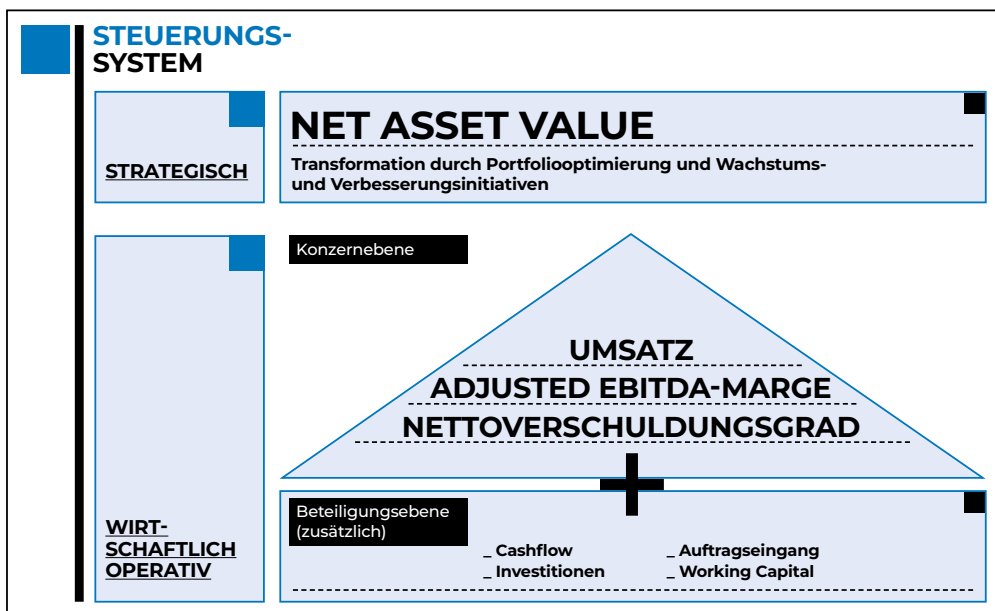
STEUERUNGS-
SYSTEM

STRATEGISCH

NET ASSET VALUE

Transformation durch Portfoliooptimierung und Wachstums- und Verbesserungsinitiativen

WIRT-
SCHAFTLICH
OPERATIV

Konzernebene

UMSATZ
ADJUSTED EBITDA-MARGE
NETTOVERSCHULDUNGSGRAD

Beteiligungsebene
(zusätzlich)

_ Cashflow
_ Investitionen
_ Auftragseingang
_ Working Capital